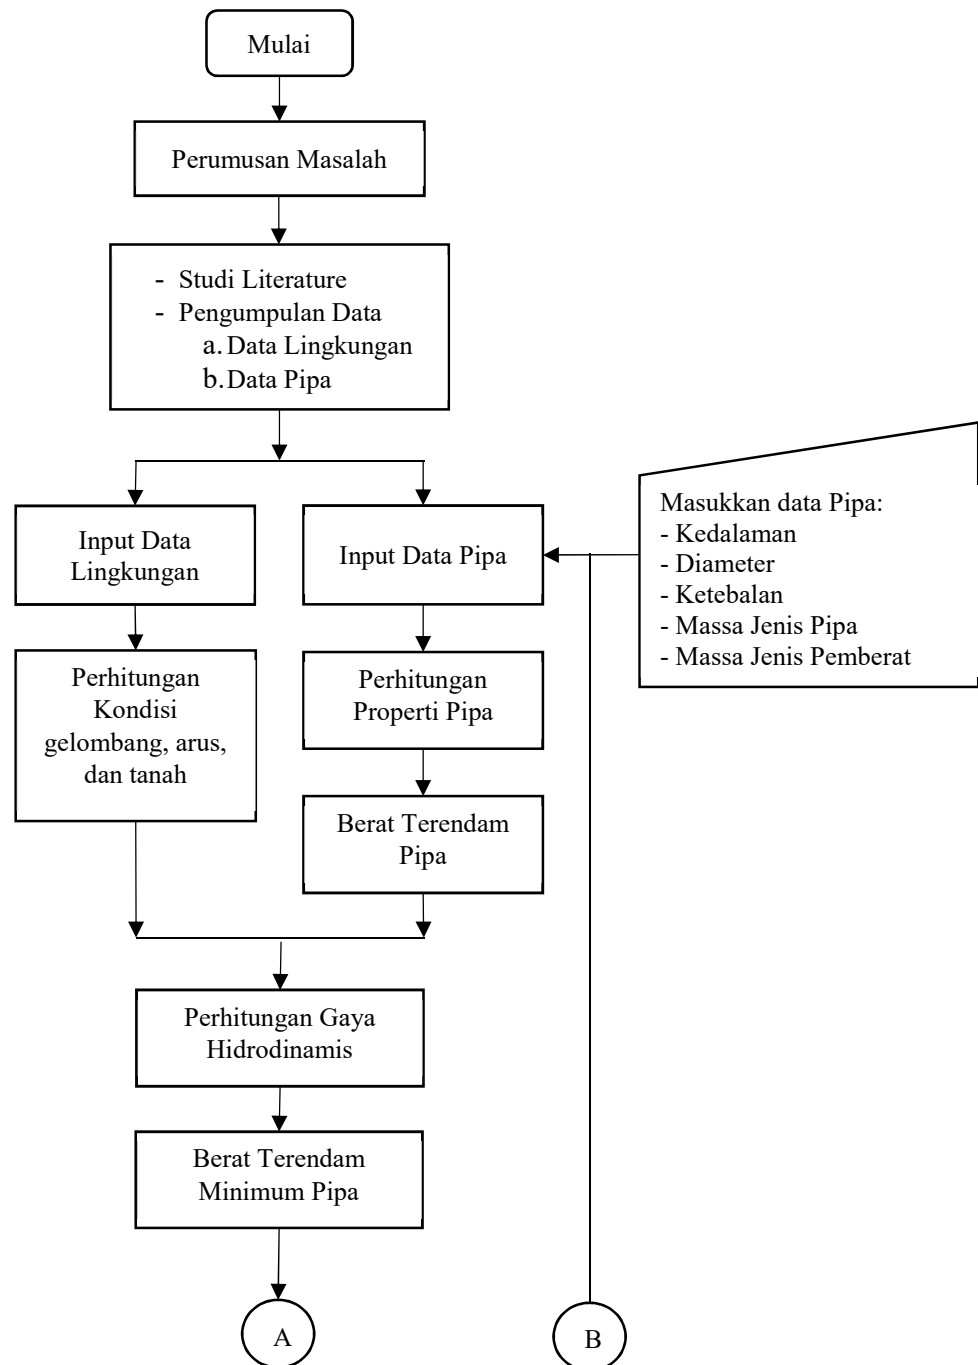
Mulai

Perumusan Masalah

- Studi Literature
- Pengumpulan Data
a. Data Lingkungan
b. Data Pipa

Input Data Lingkungan

Input Data Pipa

Masukkan data Pipa:
- Kedalaman
- Diameter
- Ketebalan
- Massa Jenis Pipa
- Massa Jenis Pemberat

Perhitungan Kondisi gelombang, arus, dan tanah

Perhitungan Properti Pipa

Berat Terendam Pipa

Perhitungan Gaya Hidrodinamis

Berat Terendam Minimum Pipa

A

B